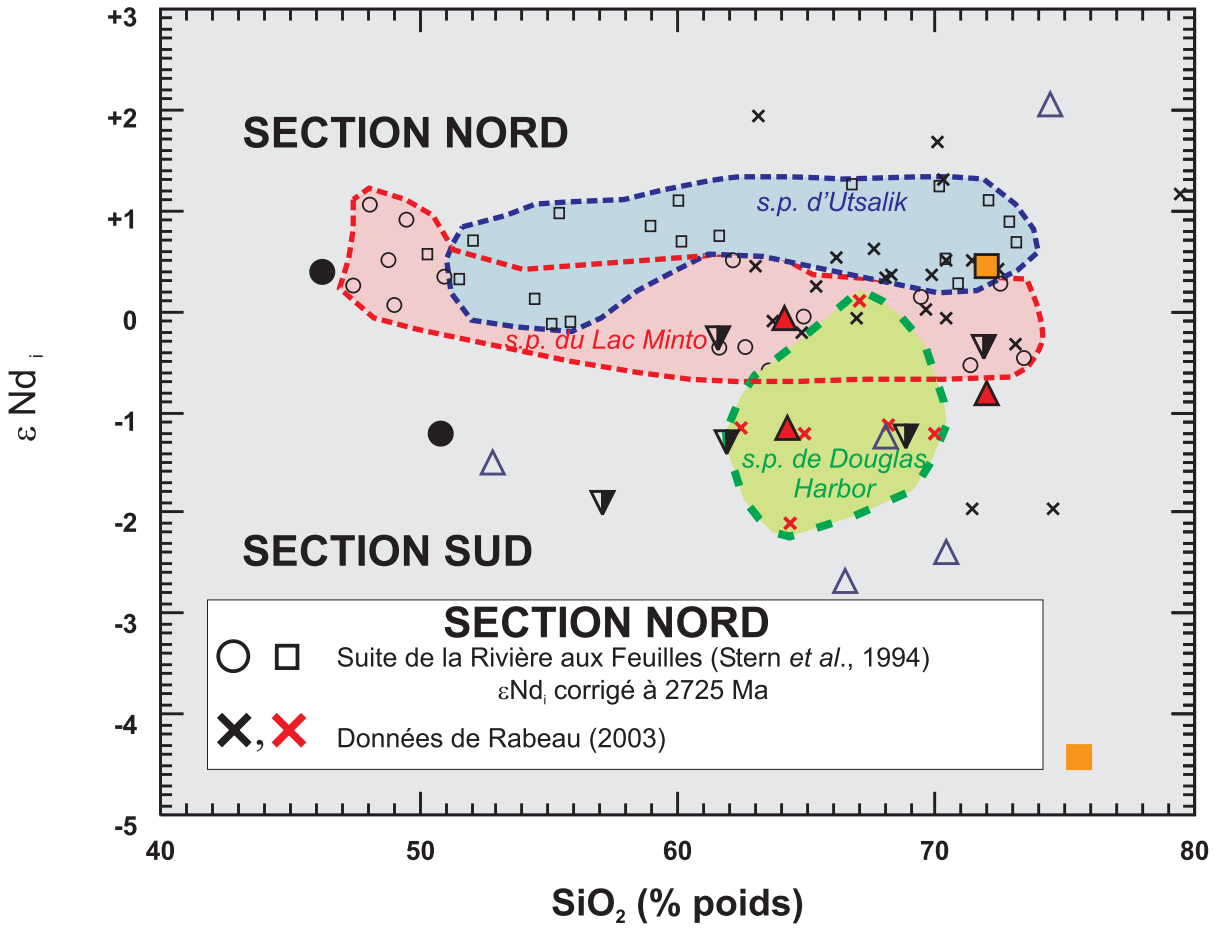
+3
+2
+1
0
-1
-2
-3
-4
-5

$\varepsilon$ Nd $_i$

SECTION NORD

s.p. d'Utsalik

s.p. du Lac Minto

s.p. de Douglas Harbor

SECTION SUD

SECTION NORD
Suite de la Rivière aux Feuilles (Stern *et al.*, 1994)
$\varepsilon Nd_i$ corrigé à 2725 Ma
Données de Rabeau (2003)

40
50
60
70
80

$SiO_2$ (% poids)